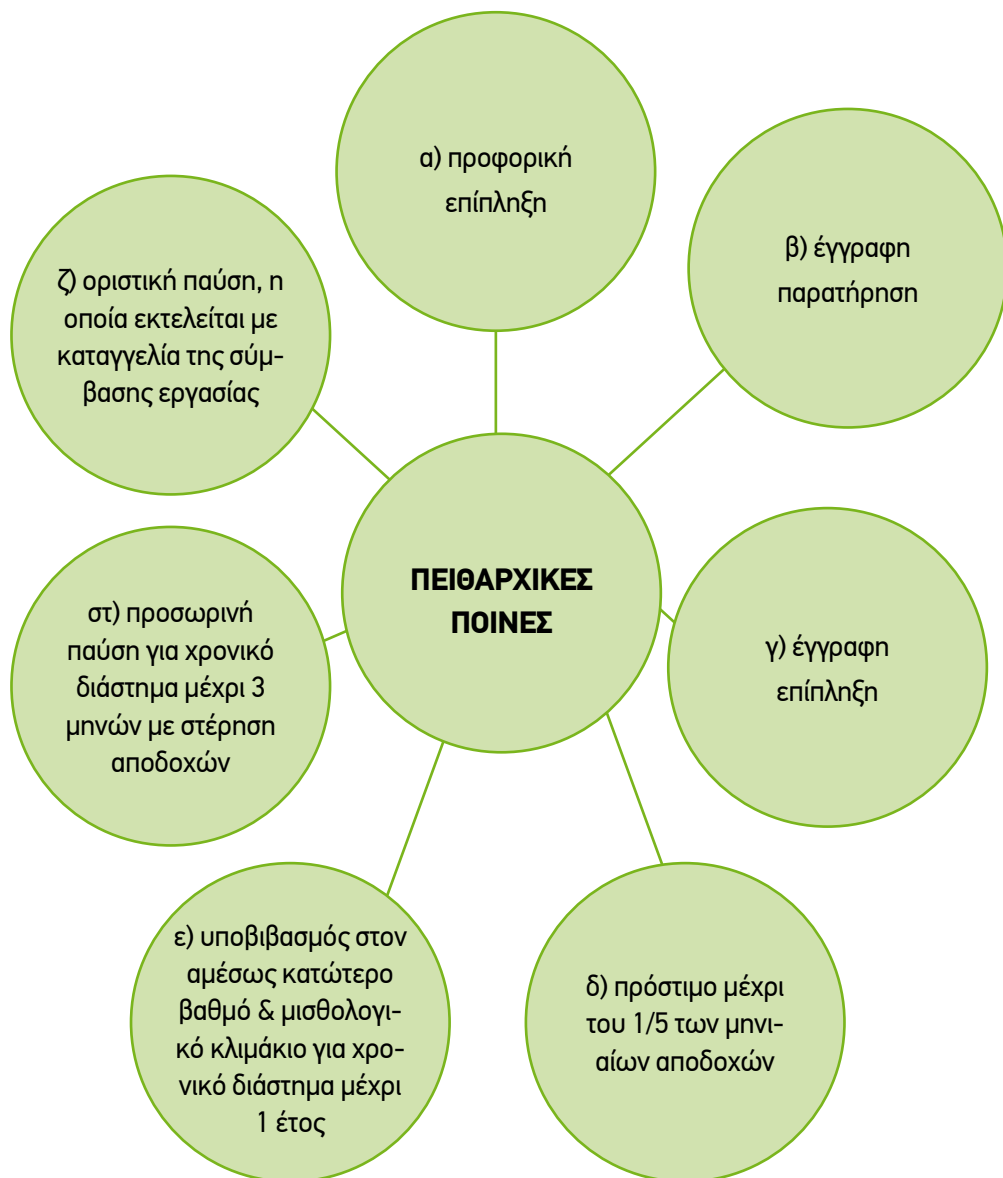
ΠΕΙΘΑΡΧΙΚΕΣ ΠΟΙΝΕΣ

α) προφορική επίπληξη

β) έγγραφη παρατήρηση

γ) έγγραφη επίπληξη

δ) πρόστιμο μέχρι του 1/5 των μηνιαίων αποδοχών

ε) υποβιβασμός στον αμέσως κατώτερο βαθμό & μισθολογικό κλιμάκιο για χρονικό διάστημα μέχρι 1 έτος

στ) προσωρινή παύση για χρονικό διάστημα μέχρι 3 μηνών με στέρηση αποδοχών

ζ) οριστική παύση, η οποία εκτελείται με καταγγελία της σύμβασης εργασίας